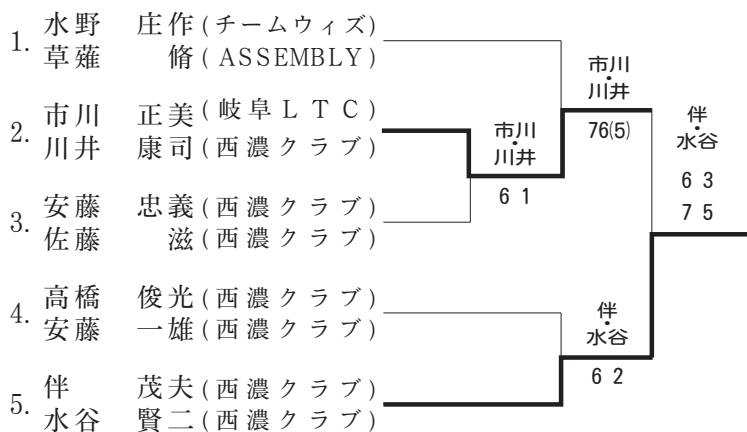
1. 水野 庄作 (チームウィズ)
草薙 脩 (ASSEMBLY)

2. 市川 正美 (岐阜ＬＴＣ)
川井 康司 (西濃クラブ)

3. 安藤 忠義 (西濃クラブ)
佐藤 滋 (西濃クラブ)

4. 高橋 俊光 (西濃クラブ)
安藤 一雄 (西濃クラブ)

5. 伴 茂夫 (西濃クラブ)
水谷 賢二 (西濃クラブ)

市川・川井
6 1

市川・川井
76(5)

伴・水谷
6 2

伴・水谷
6 3
7 5